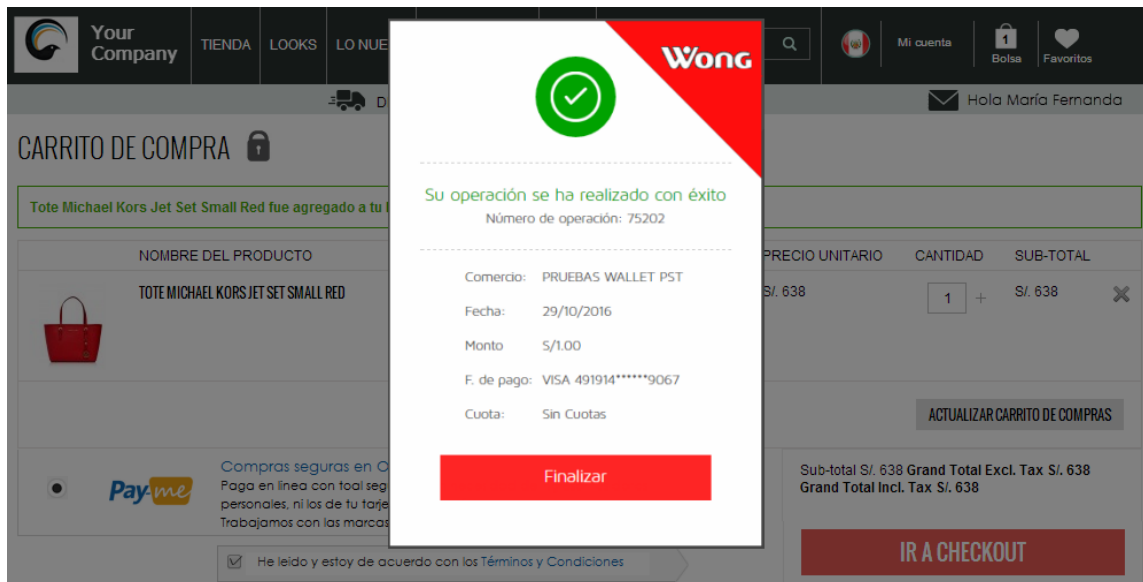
Your Company

TIENDA LOOKS LO NUE

Mi cuenta

1 Bolsa

Favoritos

D

Hola María Fernanda

CARRITO DE COMPRA

Tote Michael Kors Jet Set Small Red fue agregado a tu

NOMBRE DEL PRODUCTO

PRECIO UNITARIO CANTIDAD SUB-TOTAL

TOTE MICHAEL KORS JET SET SMALL RED

S/. 638

1 +

S/. 638

ACTUALIZAR CARRITO DE COMPRAS

Pay-me

Compras seguras en C

Paga en linea con toal seg

personales, ni los de tu tarje

Trabajamos con las marcas

Sub-total S/. 638 Grand Total Excl. Tax S/. 638

Grand Total Incl. Tax S/. 638

IR A CHECKOUT

He leído y estoy de acuerdo con los Términos y Condiciones

Wong

Su operación se ha realizado con éxito

Número de operación: 75202

| | |
|---|---|
| Comercio: | PRUEBAS WALLET PST |
| Fecha: | 29/10/2016 |
| Monto | S/1.00 |
| F. de pago: | VISA 491914******9067 |
| Cuota: | Sin Cuotas |

Finalizar